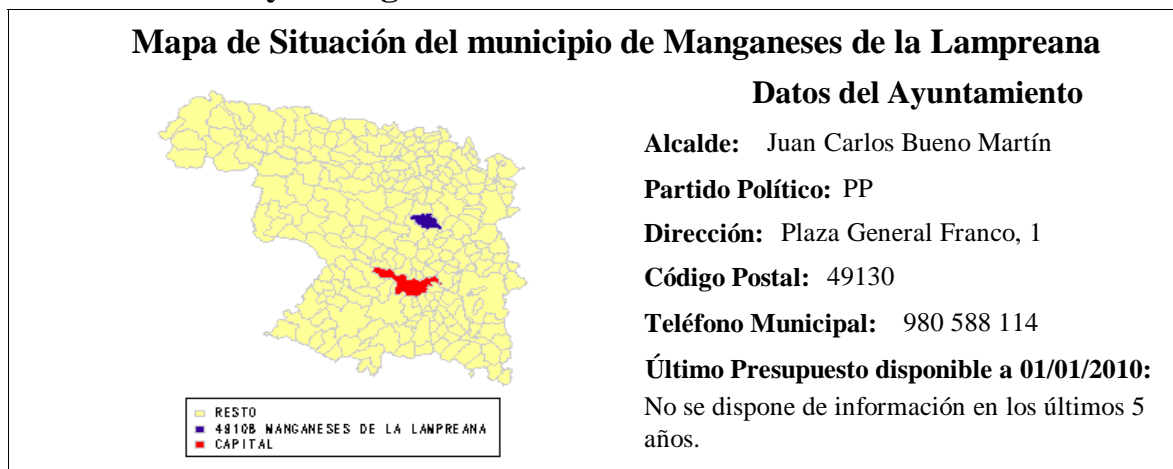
Mapa de Situación del municipio de Manganeses de la Lampreana

Datos del Ayuntamiento

Alcalde: Juan Carlos Bueno Martín

Partido Político: PP

Dirección: Plaza General Franco, 1

Código Postal: 49130

Teléfono Municipal: 980 588 114

Último Presupuesto disponible a 01/01/2010:
No se dispone de información en los últimos 5 años.

RESTO
49108 MANGANESES DE LA LANPREANA
CAPITAL